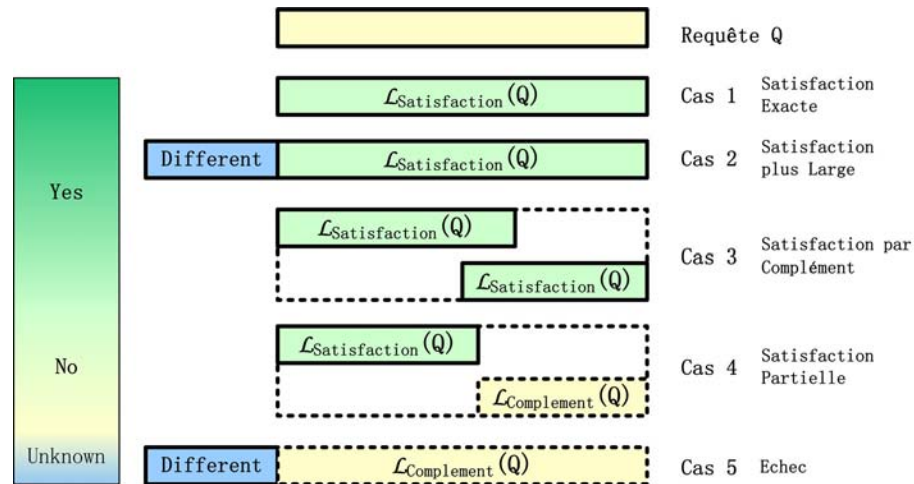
Requête Q

Yes

No

Unknown

$\mathcal{L}_{\text{Satisfaction}}(Q)$ Cas 1 Satisfaction Exacte

Different $\mathcal{L}_{\text{Satisfaction}}(Q)$ Cas 2 Satisfaction plus Large

$\mathcal{L}_{\text{Satisfaction}}(Q)$ $\mathcal{L}_{\text{Satisfaction}}(Q)$ Cas 3 Satisfaction par Complément

$\mathcal{L}_{\text{Satisfaction}}(Q)$ $\mathcal{L}_{\text{Complement}}(Q)$ Cas 4 Satisfaction Partielle

Different $\mathcal{L}_{\text{Complement}}(Q)$ Cas 5 Echec